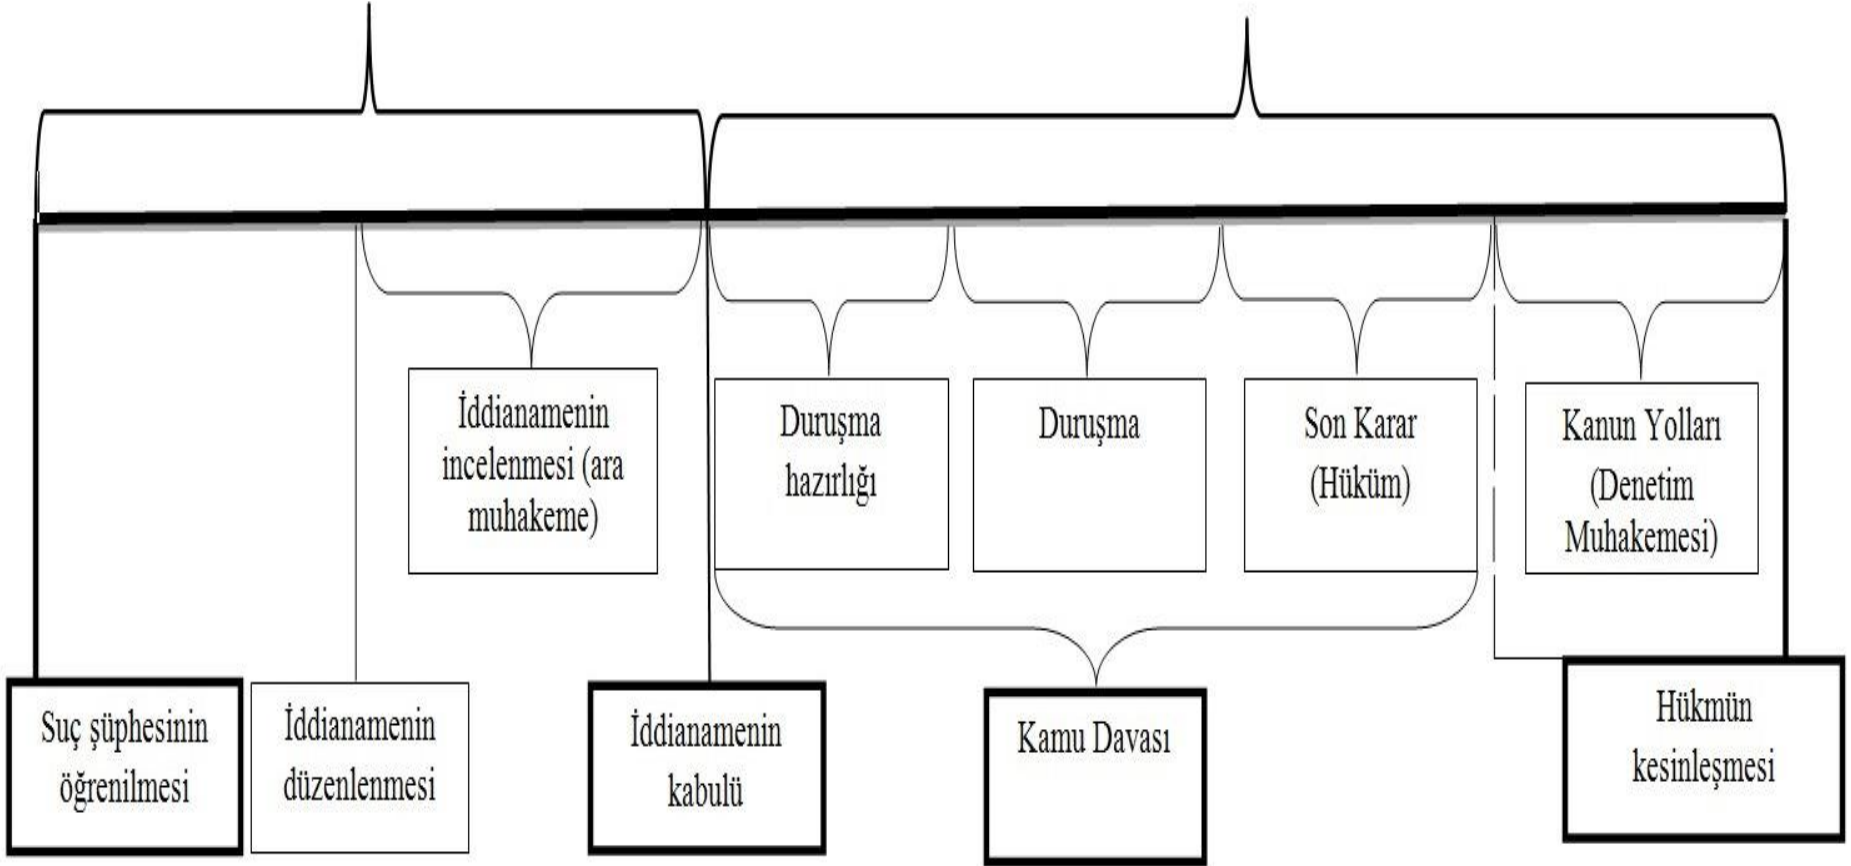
İddianamenin incelenmesi (ara muhakeme)

Duruşma hazırlığı

Duruşma

Son Karar (Hüküm)

Kanun Yolları (Denetim Muhakemesi)

Suç şüphesinin öğrenilmesi

İddianamenin düzenlenmesi

İddianamenin kabulü

Kamu Davası

Hükmün kesinleşmesi